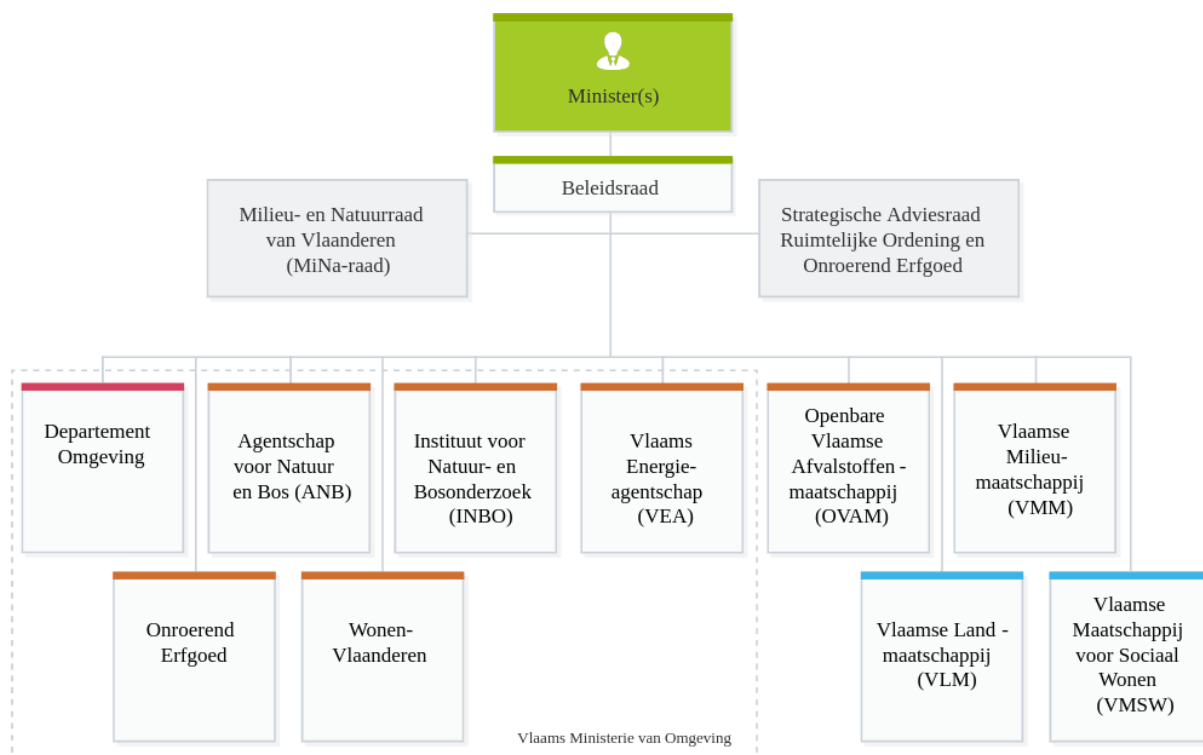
Minister(s)

Beleidsraad

Milieu- en Natuurraad van Vlaanderen (MiNa-raad)

Strategische Adviesraad Ruimtelijke Ordening en Onroerend Erfgoed

Departement Omgeving

Agentschap voor Natuur en Bos (ANB)

Instituut voor Natuur- en Bosonderzoek (INBO)

Vlaams Energieagentschap (VEA)

Openbare Vlaamse Afvalstoffen - maatschappij (OVAM)

Vlaamse Milieumaatschappij (VMM)

Onroerend Erfgoed

Wonen-Vlaanderen

Vlaamse Land - maatschappij (VLM)

Vlaamse Maatschappij voor Sociaal Wonen (VMSW)

Vlaams Ministerie van Omgeving